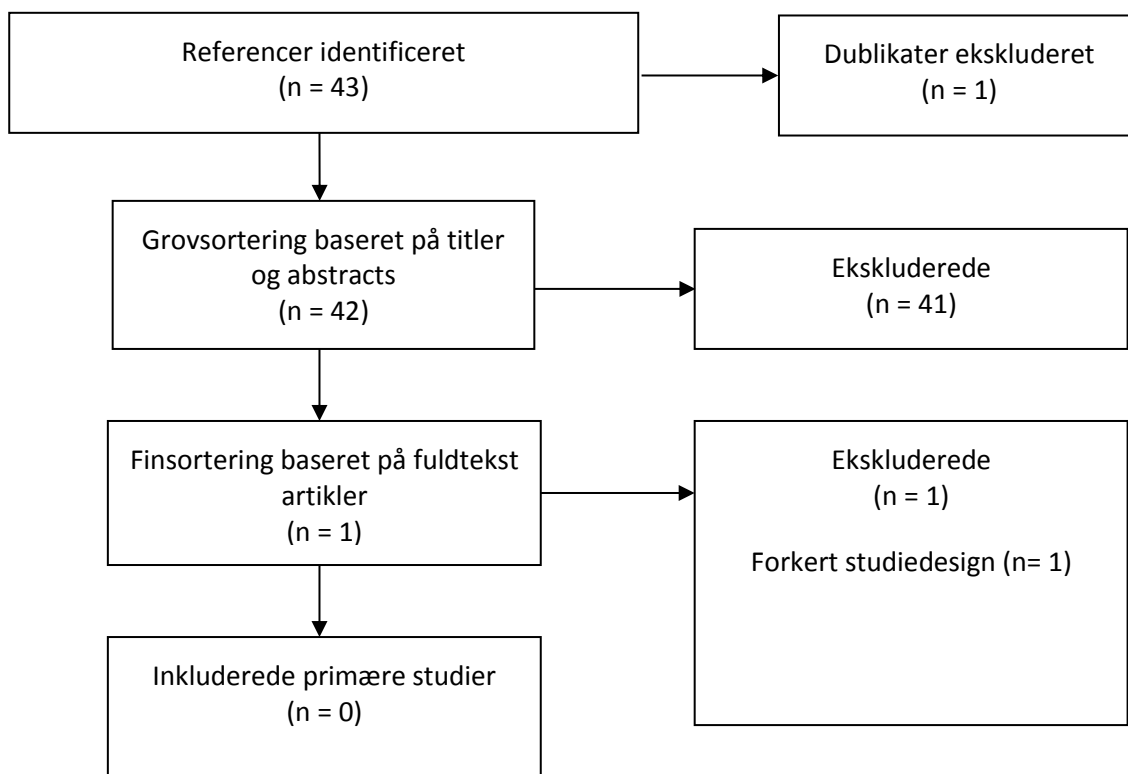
Referencer identificeret
(n = 43)

Dublikater ekskluderet
(n = 1)

Grovsortering baseret på titler og abstracts
(n = 42)

Ekskluderede
(n = 41)

Finsortering baseret på fuldtekst artikler
(n = 1)

Ekskluderede
(n = 1)

Forkert studiedesign (n= 1)

Inkluderede primære studier
(n = 0)